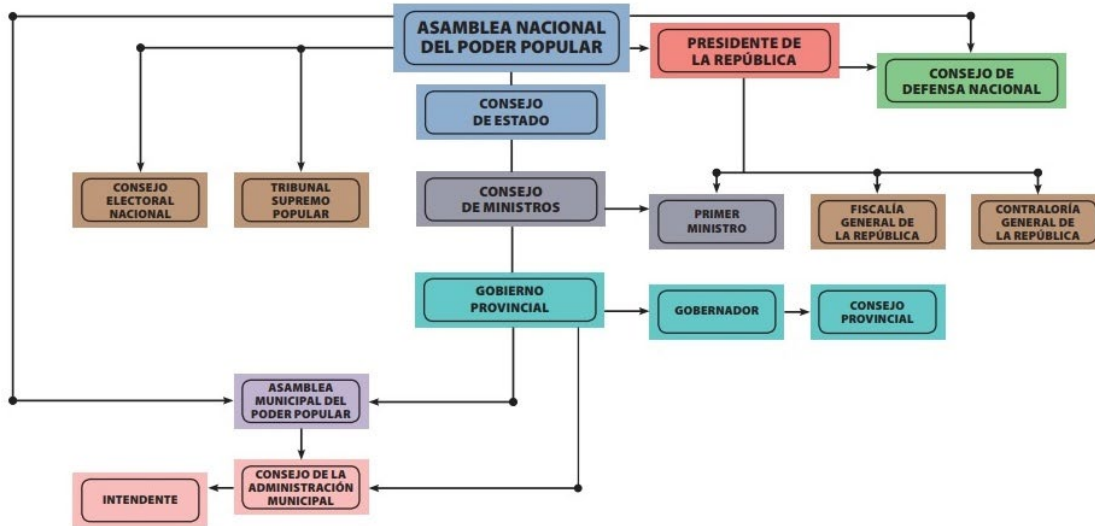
ASAMBLEA NACIONAL DEL PODER POPULAR

PRESIDENTE DE LA REPÚBLICA

CONSEJO DE DEFENSA NACIONAL

CONSEJO DE ESTADO

CONSEJO ELECTORAL NACIONAL

TRIBUNAL SUPREMO POPULAR

CONSEJO DE MINISTROS

PRIMER MINISTRO

FISCALÍA GENERAL DE LA REPÚBLICA

CONTRALORÍA GENERAL DE LA REPÚBLICA

GOBIERNO PROVINCIAL

GOBERNADOR

CONSEJO PROVINCIAL

ASAMBLEA MUNICIPAL DEL PODER POPULAR

CONSEJO DE LA ADMINISTRACIÓN MUNICIPAL

INTENDENTE